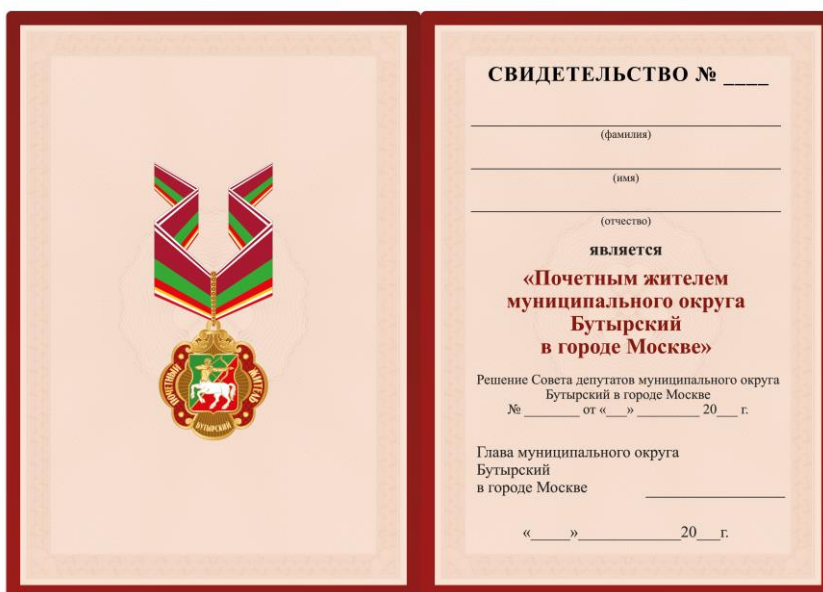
ПОЧЕТНЫЙ ЖИТЕЛЬ
БУТЫРСКИЙ

СВИДЕТЕЛЬСТВО № ____

(фамилия)

(имя)

(отчество)

является

«Почетным жителем муниципального округа Бутырский в городе Москве»

Решение Совета депутатов муниципального округа Бутырский в городе Москве
№ ________ от «___» _________ 20___ г.

Глава муниципального округа
Бутырский
в городе Москве

«_____»_____________20___г.